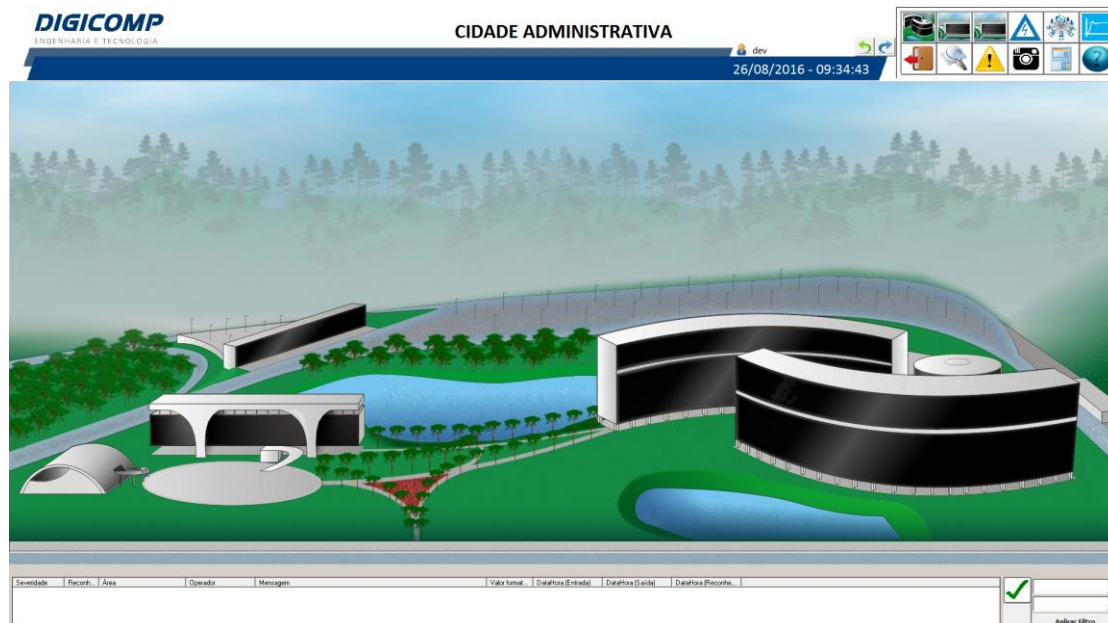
DIGICOMP
ENGENHARIA E TECNOLOGIA

CIDADE ADMINISTRATIVA

dev

26/08/2016 - 09:34:43

| Severidade | Reconh... | Área | Operador | Mensagem | Valor format... | DataHora (Entrada) | DataHora (Saída) | DataHora (Reconhe... |
|---|---|---|---|---|---|---|---|---|

Aplicar Filtro